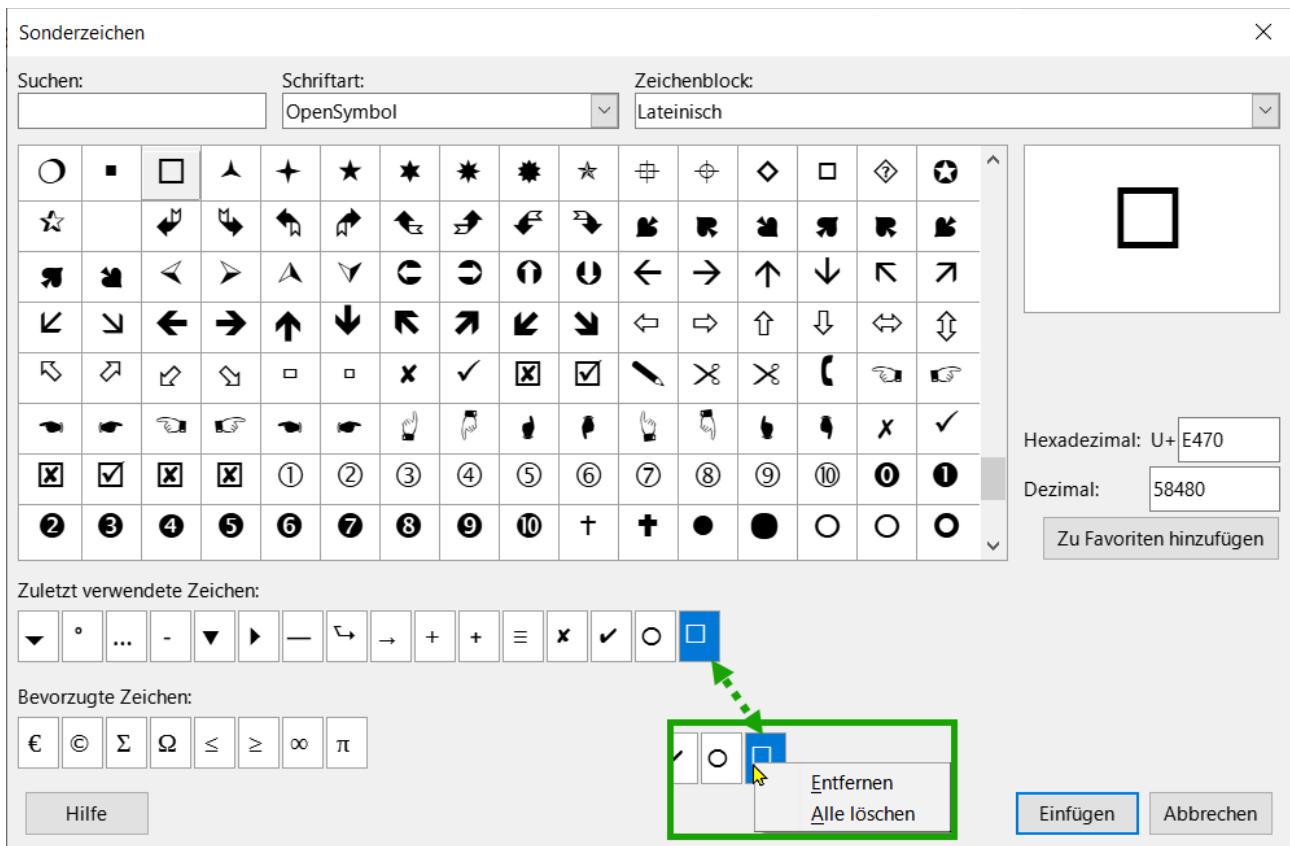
Sonderzeichen

Suchen:

Schriftart:
OpenSymbol

Zeichenblock:
Lateinisch

Hexadezimal: U+ E470

Dezimal: 58480

Zu Favoriten hinzufügen

Zuletzt verwendete Zeichen:

Bevorzugte Zeichen:
€ © Σ Ω ≤ ≥ ∞ π

Entfernen
Alle löschen

Hilfe

Einfügen

Abbrechen